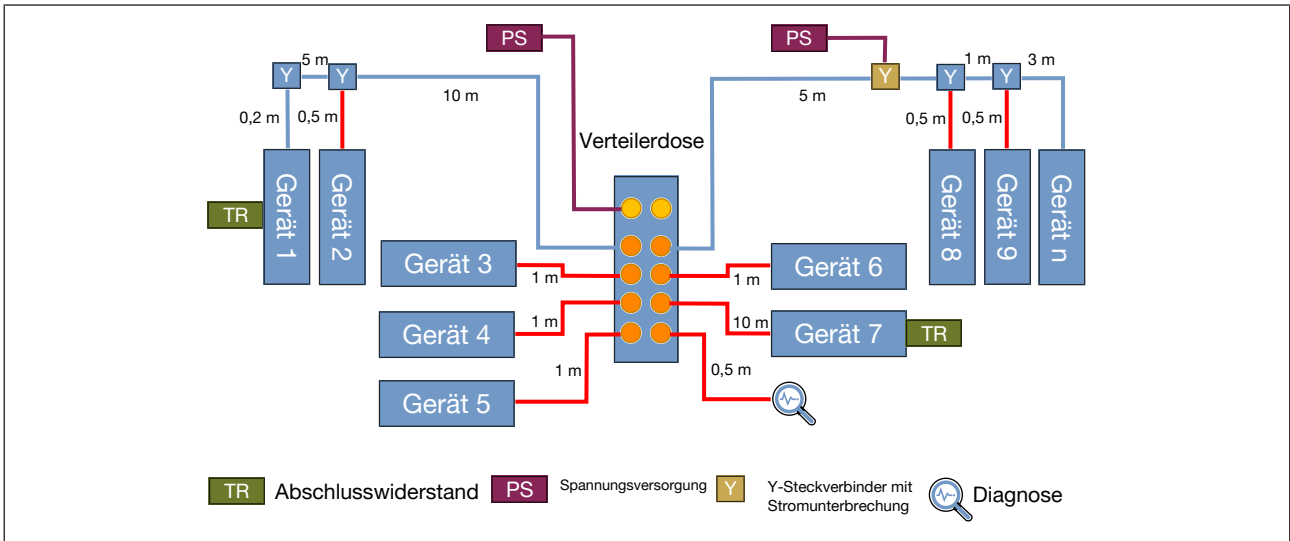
PS

PS

5 m

Y

Y

10 m

Verteilerdose

5 m

Y

Y

1 m

Y

3 m

0,2 m

0,5 m

0,5 m

0,5 m

Gerät 1

Gerät 2

TR

Gerät 8

Gerät 9

Gerät n

Gerät 3

1 m

1 m

Gerät 6

Gerät 4

1 m

10 m

Gerät 7

TR

1 m

0,5 m

Gerät 5

TR Abschlusswiderstand PS Spannungsversorgung Y Y-Steckverbinder mit Stromunterbrechung Diagnose